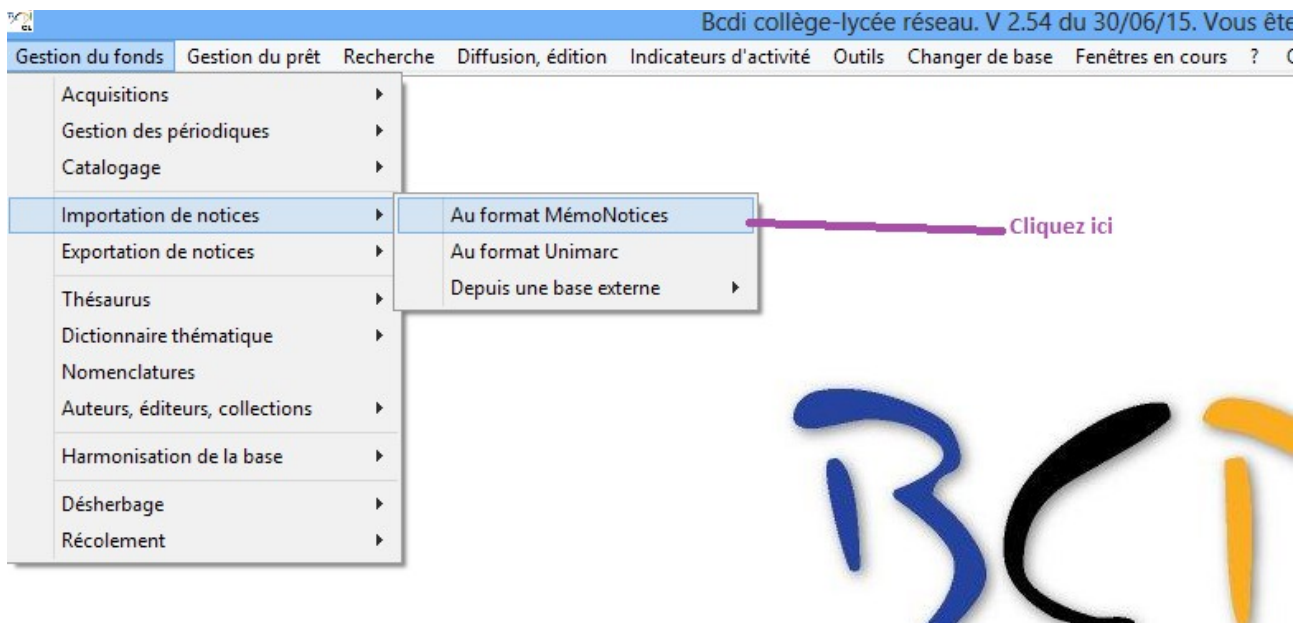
Bcdi collège-lycée réseau. V 2.54 du 30/06/15. Vous ête

Gestion du fonds | Gestion du prêt | Recherche | Diffusion, édition | Indicateurs d'activité | Outils | Changer de base | Fenêtres en cours | ? | (

Acquisitions
Gestion des périodiques
Catalogage
Importation de notices
Exportation de notices
Thésaurus
Dictionnaire thématique
Nomenclatures
Auteurs, éditeurs, collections
Harmonisation de la base
Désherbage
Récolement

Au format MémoNotices
Au format Unimarc
Depuis une base externe

Cliquez ici